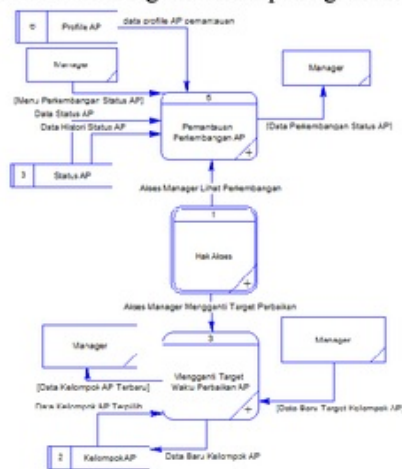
6 | Profile AP

data profile AP pemantauan

Manager

[Menu Perkembangan Status AP]
Data Status AP
Data Histori Status AP

5
Pemantauan Perkembangan AP

Manager

[Data Perkembangan Status AP]

3 | Status AP

Akses Manager Lihat Perkembangan

1
Hak Akses

Akses Manager Mengganti Target Perbaikan

Manager

3
Mengganti Target Waku Perbaikan AP

Manager

[Data Kelompok AP Terbaru]
Data Kelompok AP Terpilih

[Data Baru Target Kelompok AP]

2 | Kelompok AP

Data Baru Kelompok AP